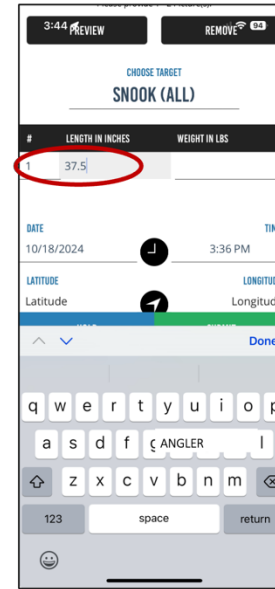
3:44 PREVIEW
REMOVE 94

CHOOSE TARGET
SNOOK (ALL)

| # | LENGTH IN INCHES | WEIGHT IN LBS |
|---|---|---|
| 1 | 37.5 | |

DATE
10/18/2024
TIM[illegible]
3:36 PM

LATITUDE
Latitude
LONGITU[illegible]
Longitud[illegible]

Done

q w e r t y u i o p
a s d f g ANGLER l
z x c v b n m
123 space return